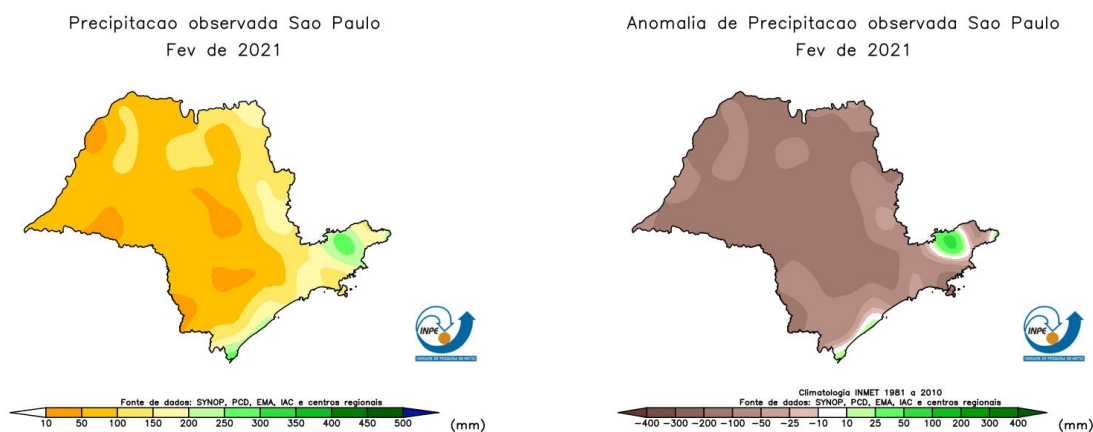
Precipitacao observada Sao Paulo
Fev de 2021

INPE

Fonte de dados: SYNOP, PCD, EMA, IAC e centros regionais

10 50 100 150 200 250 300 350 400 450 500 (mm)

Anomalia de Precipitacao observada Sao Paulo
Fev de 2021

INPE

Climatologia INMET 1981 a 2010
Fonte de dados: SYNOP, PCD, EMA, IAC e centros regionais

−400 −300 −200 −100 −50 −25 −10 10 25 50 100 200 300 400 (mm)